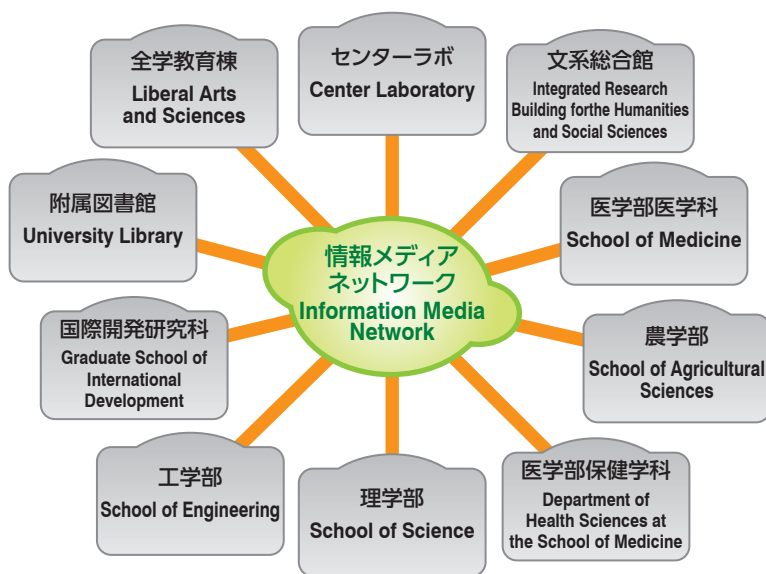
全学教育棟
Liberal Arts and Sciences

センターラボ
Center Laboratory

文系総合館
Integrated Research Building forthe Humanities and Social Sciences

附属図書館
University Library

医学部医学科
School of Medicine

情報メディアネットワーク
Information Media Network

国際開発研究科
Graduate School of International Development

農学部
School of Agricultural Sciences

工学部
School of Engineering

理学部
School of Science

医学部保健学科
Department of Health Sciences at the School of Medicine